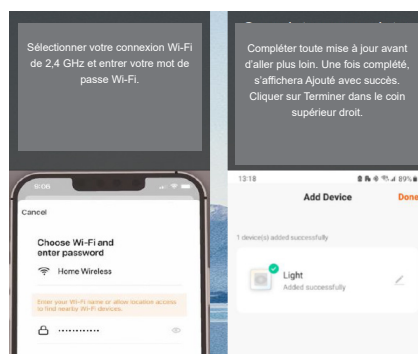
Sélectionner votre connexion Wi-Fi de 2,4 GHz et entrer votre mot de passe Wi-Fi.

9:08

Cancel

Choose Wi-Fi and enter password

Home Wireless

Enter your Wi-Fi name or allow location access to find nearby Wi-Fi devices.

••••••••••••

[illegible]

Compléter toute mise à jour avant d'aller plus loin. Une fois complété, s'affichera Ajouté avec succès. Cliquer sur Terminer dans le coin supérieur droit.

13:18

89%

Add Device

Done

1 device(s) added successfully

Light

Added successfully